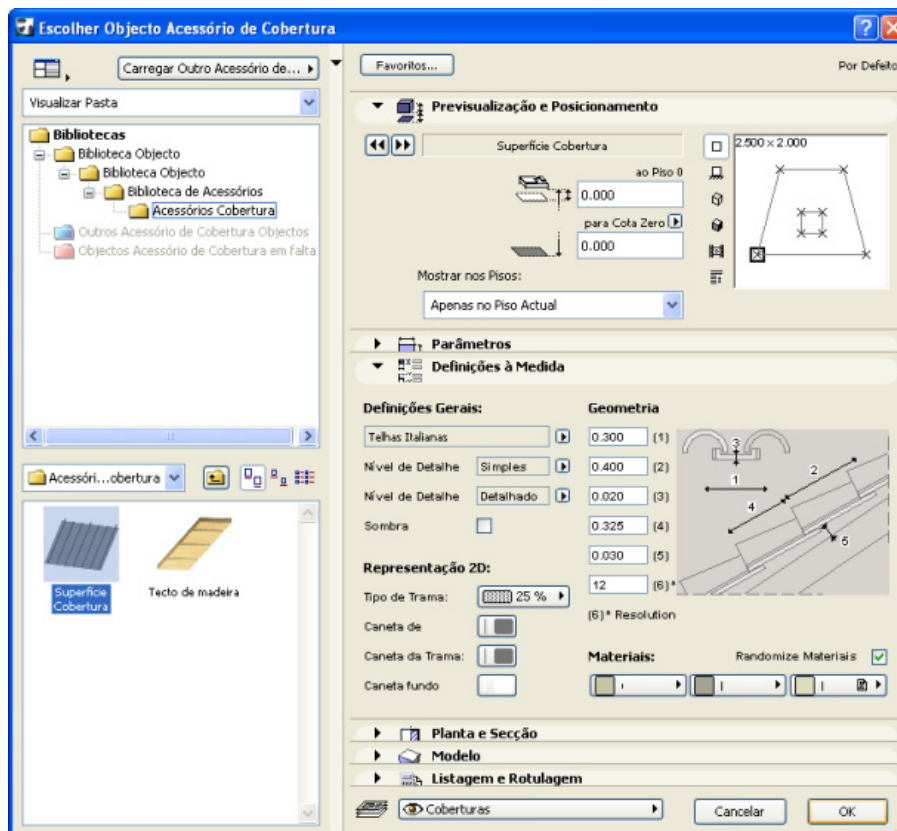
Escolher Objecto Acessório de Cobertura

Carregar Outro Acessório de...

Visualizar Pasta

Bibliotecas
Biblioteca Objecto
Biblioteca Objecto
Biblioteca de Acessórios
Acessórios Cobertura
Outros Acessório de Cobertura Objectos
Objectos Acessório de Cobertura em falta

Acessóri...obertura

Superfície Cobertura
Tecto de madeira

Favoritos...
Por Defeito

Previsualização e Posicionamento

Superfície Cobertura
ao Piso 0
0.000
para Cota Zero
0.000
Mostrar nos Pisos:
Apenas no Piso Actual
2.500 × 2.000

Parâmetros
Definições à Medida

Definições Gerais:
Telhas Italianas
Nível de Detalhe Simples
Nível de Detalhe Detalhado
Sombra

Geometria
0.300 (1)
0.400 (2)
0.020 (3)
0.325 (4)
0.030 (5)
12 (6)*
(6)* Resolution

1
2
3
4
5

Representação 2D:
Tipo de Trama: 25 %
Caneta de
Caneta da Trama:
Caneta fundo

Materiais:
Randomize Materiais

Planta e Secção
Modelo
Listagem e Rotulagem

Coberturas
Cancelar
OK